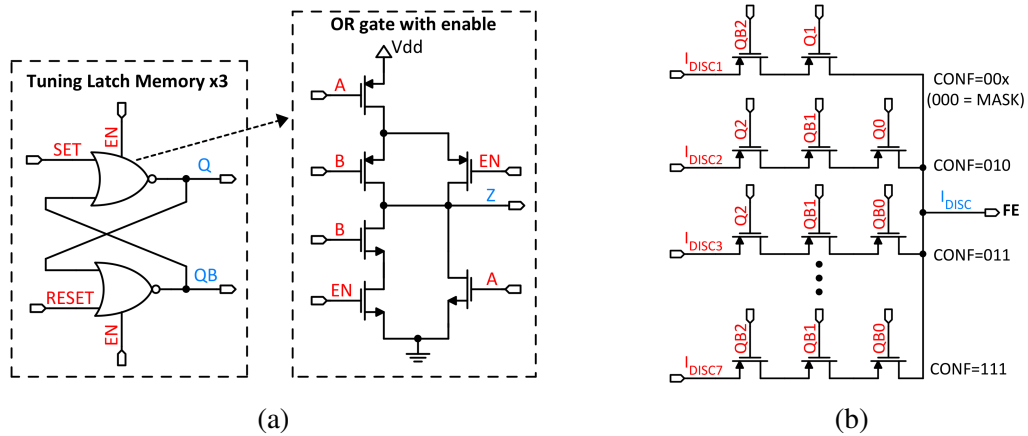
Tuning Latch Memory x3

EN

SET

Q

QB

RESET

EN

OR gate with enable

Vdd

A

B

EN

Z

B

EN

A

(a)

QB2

Q1

$I_{DISC1}$

CONF=00x
(000 = MASK)

Q2

QB1

Q0

$I_{DISC2}$

CONF=010

$I_{DISC}$

FE

Q2

QB1

QB0

$I_{DISC3}$

CONF=011

QB2

QB1

QB0

$I_{DISC7}$

CONF=111

(b)